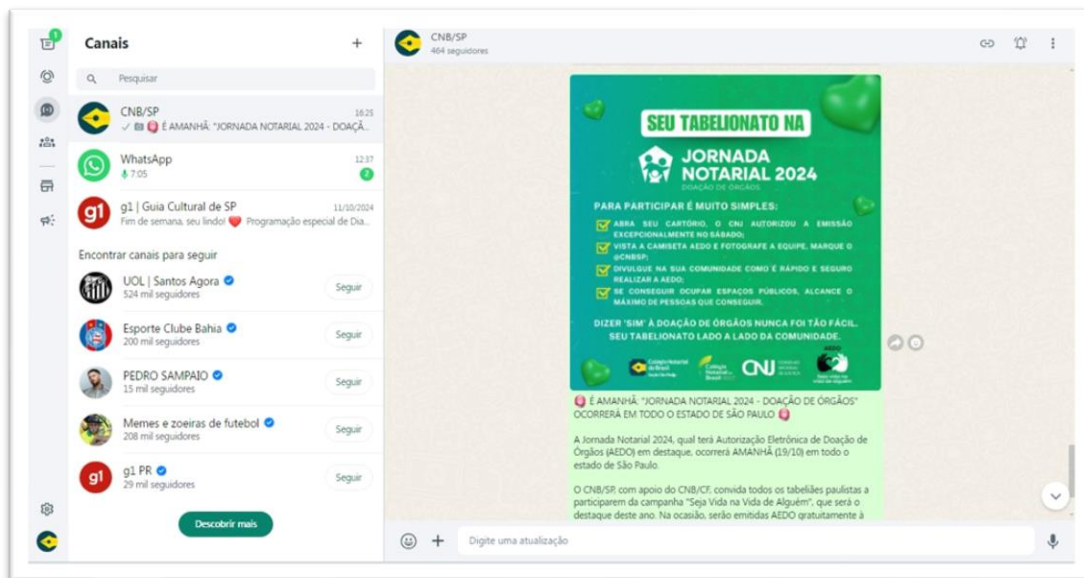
1

Canais

Pesquisar

CNB/SP 16:25
É AMANHÃ: "JORNADA NOTARIAL 2024 - DOAÇÃ...

WhatsApp 12:37
7:05
2

g1 | Guia Cultural de SP 11/10/2024
Fim de semana, seu lindo! ❤️ Programação especial de Dia...

Encontrar canais para seguir

UOL | Santos Agora
524 mil seguidores
Seguir

Esporte Clube Bahia
200 mil seguidores
Seguir

PEDRO SAMPAIO
15 mil seguidores
Seguir

Memes e zoeiras de futebol
208 mil seguidores
Seguir

g1 PR
29 mil seguidores
Seguir

Descobrir mais

CNB/SP
464 seguidores

SEU TABELIONATO NA
JORNADA NOTARIAL 2024
DOAÇÃO DE ÓRGÃOS

PARA PARTICIPAR É MUITO SIMPLES:
ABRA SEU CARTÓRIO, O CNJ AUTORIZOU A EMISSÃO EXCEPCIONALMENTE NO SÁBADO;
VISTA A CAMISETA AEDO E FOTOGRAFE A EQUIPE, MARQUE O @CNBSP;
DIVULGUE NA SUA COMUNIDADE COMO É RÁPIDO E SEGURO REALIZAR A AEDO;
SE CONSEGUIR OCUPAR ESPAÇOS PÚBLICOS, ALCANCE O MÁXIMO DE PESSOAS QUE CONSEGUIR.

DIZER 'SIM' À DOAÇÃO DE ÓRGÃOS NUNCA FOI TÃO FÁCIL. SEU TABELIONATO LADO A LADO DA COMUNIDADE.

Colégio Notarial do Brasil
CNJ
AEDO

É AMANHÃ: "JORNADA NOTARIAL 2024 - DOAÇÃO DE ÓRGÃOS" OCORRERÁ EM TODO O ESTADO DE SÃO PAULO

A Jornada Notarial 2024, qual terá Autorização Eletrônica de Doação de Órgãos (AEDO) em destaque, ocorrerá AMANHÃ (19/10) em todo o estado de São Paulo.

O CNB/SP com apoio do CNB/CF, convida todos os tabeliães paulistas a participarem da campanha "Seja Vida na Vida de Alguém", que será o destaque deste ano. Na ocasião, serão emitidas AEDO gratuitamente à

Digite uma atualização